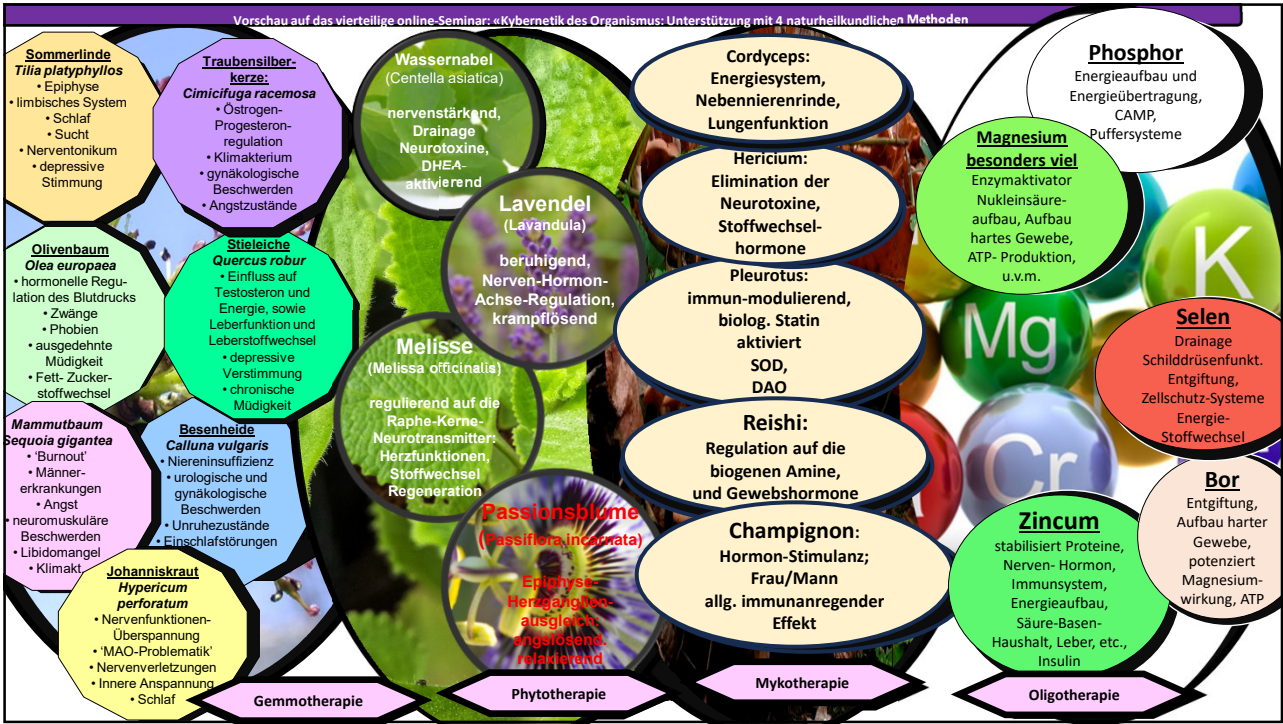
Vorschau auf das vierteilige online-Seminar: «Kybernetik des Organismus: Unterstützung mit 4 naturheilkundlichen Methoden

Sommerlinde
Tilia platyphyllos
• Epiphyse
• limbisches System
• Schlaf
• Sucht
• Nerventonikum
• depressive Stimmung

Traubensilberkerze:
Cimicifuga racemosa
• Östrogen-Progesteron-regulation
• Klimakterium
• gynäkologische Beschwerden
• Angstzustände

Olivenbaum
Olea europaea
• hormonelle Regulation des Blutdrucks
• Zwänge
• Phobien
• ausgedehnte Müdigkeit
• Fett- Zucker-stoffwechsel

Stieleiche
Quercus robur
• Einfluss auf Testosteron und Energie, sowie Leberfunktion und Leberstoffwechsel
• depressive Verstimmung
• chronische Müdigkeit

Mammutbaum
Sequoia gigantea
• 'Burnout'
• Männer-erkrankungen
• Angst
• neuromuskuläre Beschwerden
• Libidomangel
• Klimakt.

Besenheide
Calluna vulgaris
• Niereninsuffizienz
• urologische und gynäkologische Beschwerden
• Unruhezustände
• Einschlafstörungen

Johanniskraut
Hypericum perforatum
• Nervenfunktionen-Überspannung
• 'MAO-Problematik'
• Nervenverletzungen
• Innere Anspannung
• Schlaf

Wassernabel
(Centella asiatica)
nervenstärkend, Drainage Neurotoxine, DHEA-aktivierend

Lavendel
(Lavandula)
beruhigend, Nerven-Hormon-Achse-Regulation, krampflösend

Melisse
(Melissa officinalis)
regulierend auf die Raphe-Kerne-Neurotransmitter: Herzfunktionen, Stoffwechsel Regeneration

Passionsblume
(Passiflora incarnata)
Epiphyse-Herzganglien-ausgleich: angstlösend, relaxierend

Cordyceps:
Energiesystem, Nebennierenrinde, Lungenfunktion

Hericium:
Elimination der Neurotoxine, Stoffwechsel-hormone

Pleurotus:
immun-modulierend, biolog. Statin aktiviert SOD, DAO

Reishi:
Regulation auf die biogenen Amine, und Gewebshormone

Champignon:
Hormon-Stimulanz; Frau/Mann allg. immunanregender Effekt

Phosphor
Energieaufbau und Energieübertragung, CAMP, Puffersysteme

Magnesium besonders viel
Enzymaktivator Nukleinsäure-aufbau, Aufbau hartes Gewebe, ATP- Produktion, u.v.m.

K
Mg
Cr

Selen
Drainage Schilddrüsenfunkt. Entgiftung, Zellschutz-Systeme Energie-Stoffwechsel

Zincum
stabilisiert Proteine, Nerven- Hormon, Immunsystem, Energieaufbau, Säure-Basen-Haushalt, Leber, etc., Insulin

Bor
Entgiftung, Aufbau harter Gewebe, potenziert Magnesium-wirkung, ATP

Gemmotherapie
Phytotherapie
Mykotherapie
Oligotherapie